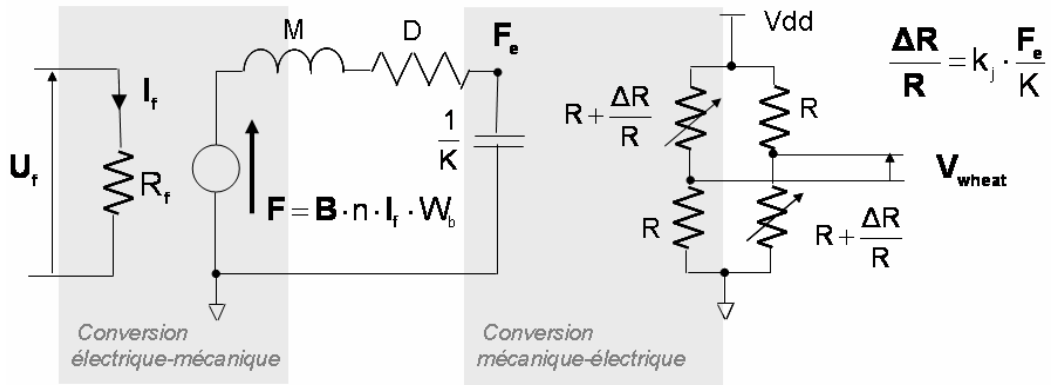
M D $F_e$ Vdd

$\frac{\Delta R}{R} = k_j \cdot \frac{F_e}{K}$

$I_f$

$U_f$

$R_f$

$\frac{1}{K}$

$R + \frac{\Delta R}{R}$

R

$V_{wheat}$

$F = B \cdot n \cdot I_f \cdot W_b$

R

$R + \frac{\Delta R}{R}$

Conversion électrique-mécanique

Conversion mécanique-électrique